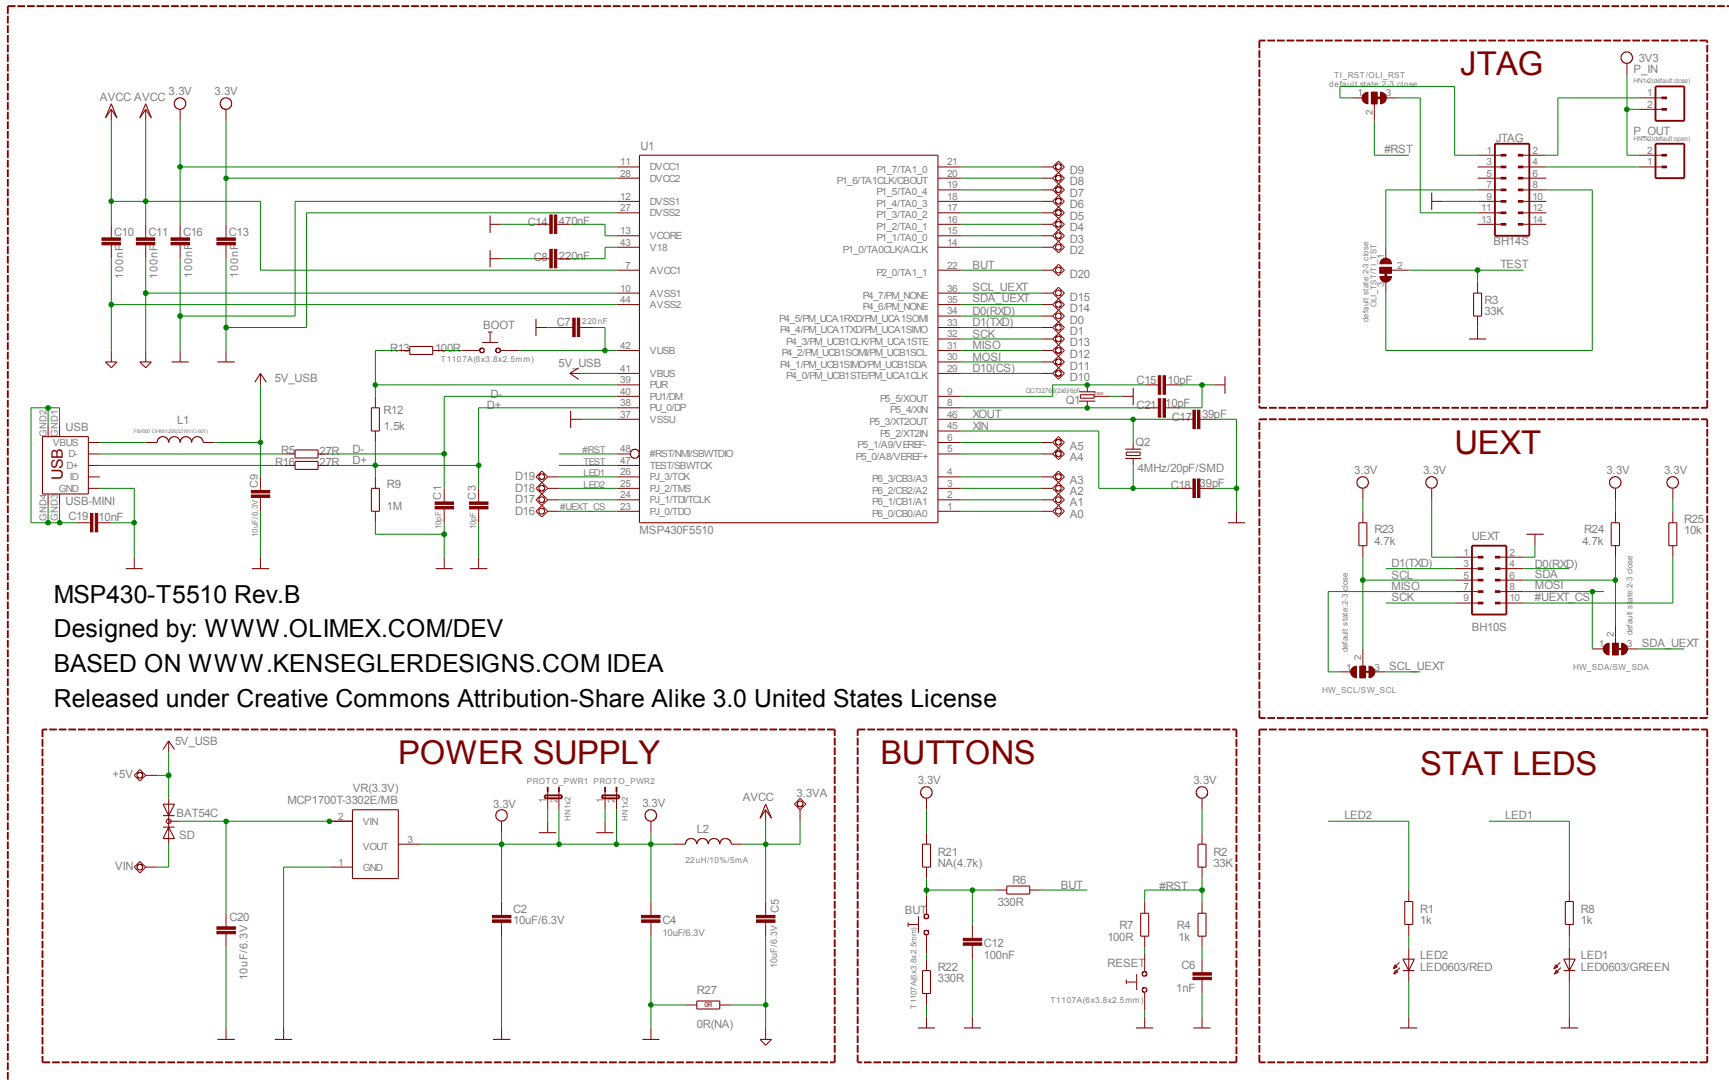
AVCC AVCC 3.3V 3.3V

C10 C11 C16 C13
100nF 100nF 100nF 100nF

U1
11 DVCC1
28 DVCC2
12 DVSS1
27 DVSS2
C14 470nF
13 VCORE
43 V18
C8 220nF
7 AVCC1
10 AVSS1
44 AVSS2
BOOT
C7 220nF
R13 100R
T1107A(6x3.8x2.5mm)
42 VUSB
5V_USB
41 VBUS
39 PUR
40 PU1/DM
38 PU.0/DP
37 VSSU
#RST 48 #RST/NMI/SBWTDIO
TEST 47 TEST/SBWTCK
LED1 26 PJ_3/TCK
LED2 25 PJ_2/TMS
24 PJ_1/TDI/TCLK
#UEXT_CS 23 PJ_0/TDO
D19 D18 D17 D16
MSP430F5510

P1_7/TA1_0 21 D9
P1_6/TA1CLK/CBOUT 20 D8
P1_5/TA0_4 19 D7
P1_4/TA0_3 18 D6
P1_3/TA0_2 17 D5
P1_2/TA0_1 16 D4
P1_1/TA0_0 15 D3
P1_0/TA0CLK/ACLK 14 D2
P2_0/TA1_1 22 BUT D20
P4_7/PM_NONE 36 SCL_UEXT D15
P4_6/PM_NONE 35 SDA_UEXT D14
P4_5/PM_UCA1RXD/PM_UCA1SOMI 34 D0(RXD) D0
P4_4/PM_UCA1TXD/PM_UCA1SIMO 33 D1(TXD) D1
P4_3/PM_UCB1CLK/PM_UCA1STE 32 SCK D13
P4_2/PM_UCB1SOMI/PM_UCB1SCL 31 MISO D12
P4_1/PM_UCB1SIMO/PM_UCB1SDA 30 MOSI D11
P4_0/PM_UCB1STE/PM_UCA1CLK 29 D10(CS) D10
P5_5/XOUT 9
P5_4/XIN 8
P5_3/XT2OUT 46 XOUT
P5_2/XT2IN 45 XIN
P5_1/A9/VEREF- 6 A5
P5_0/A8/VEREF+ 5 A4
P6_3/CB3/A3 4 A3
P6_2/CB2/A2 3 A2
P6_1/CB1/A1 2 A1
P6_0/CB0/A0 1 A0
QCT3276K2x6/6pF Q1
C15 10pF
C21 10pF
C17 39pF
Q2 4MHz/20pF/SMD
C18 39pF

5V_USB
USB
GND2 GND1
VBUS D- D+ ID GND
USB
GND3 GND4
USB-MINI
L1
FB0805 CHIP-600R/3A
R5 27R D-
R16 27R D+
D-
D+
R12 1.5k
R9 1M
C9 10uF/6.3V
C1 10pF
C3 10pF
C19 10nF

MSP430-T5510 Rev.B
Designed by: WWW.OLIMEX.COM/DEV
BASED ON WWW.KENSEGLERDESIGNS.COM IDEA
Released under Creative Commons Attribution-Share Alike 3.0 United States License

JTAG
TI_RST/OLI_RST
default state 2-3 close
3V3
P_IN
HN1x2(default close)
P_OUT
HN1x2(default open)
#RST
JTAG
1 2 3 4 5 6 7 8 9 10 11 12 13 14
BH14S
default state 2-3 close OLI_TST/TI_TST
TEST
R3 33K

UEXT
3.3V 3.3V 3.3V 3.3V
R23 4.7k
UEXT
R24 4.7k
R25 10k
D1(TXD) SCL MISO SCK
D0(RXD) SDA MOSI #UEXT_CS
1 2 3 4 5 6 7 8 9 10
BH10S
default state 2-3 close
SCL_UEXT
HW_SCL/SW_SCL
default state 2-3 close
SDA_UEXT
HW_SDA/SW_SDA

POWER SUPPLY
5V_USB
+5V
BAT54C
SD
VIN
VR(3.3V)
MCP1700T-3302E/MB
VIN VOUT GND
PROTO_PWR1 PROTO_PWR2
HN1x2 HN1x2
3.3V 3.3V
AVCC 3.3VA
L2
22uH/10%/5mA
C20 10uF/6.3V
C2 10uF/6.3V
C4 10uF/6.3V
C5 10uF/6.3V
R27 0R
0R(NA)

BUTTONS
3.3V 3.3V
R21 NA(4.7k)
R6 330R
BUT
BUT
T1107A(6x3.8x2.5mm)
R22 330R
C12 100nF
#RST
R7 100R
R4 1k
R2 33K
RESET
T1107A(6x3.8x2.5mm)
C6 1nF

STAT LEDS
LED2 LED1
R1 1k
R8 1k
LED2 LED0603/RED
LED1 LED0603/GREEN